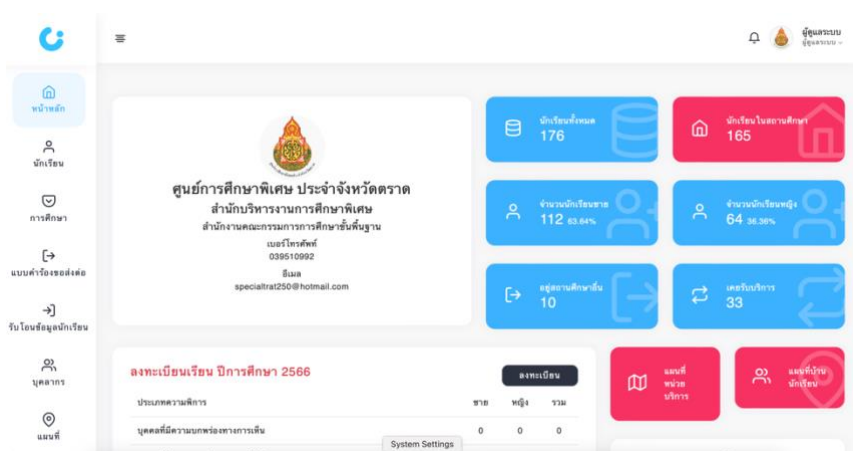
ผู้ดูแลระบบ
ผู้ดูแลระบบ

หน้าหลัก
นักเรียน
การศึกษา
แบบคำร้องขอส่งต่อ
รับโอนข้อมูลนักเรียน
บุคลากร
แผนที่

ศูนย์การศึกษาพิเศษ ประจำจังหวัดตราด
สำนักบริหารงานการศึกษาพิเศษ
สำนักงานคณะกรรมการการศึกษาขั้นพื้นฐาน
เบอร์โทรศัพท์
039510992
อีเมล
specialtrat250@hotmail.com

นักเรียนทั้งหมด
176

นักเรียนในสถานศึกษา
165

จำนวนนักเรียนชาย
112 63.64%

จำนวนนักเรียนหญิง
64 36.36%

อยู่สถานศึกษาอื่น
10

เคยรับบริการ
33

ลงทะเบียนเรียน ปีการศึกษา 2566
ลงทะเบียน

| ประเภทความพิการ | ชาย | หญิง | รวม |
|---|---|---|---|
| บุคคลที่มีความบกพร่องทางการเห็น | 0 | 0 | 0 |

แผนที่หน่วยบริการ
แผนที่บ้านนักเรียน

System Settings